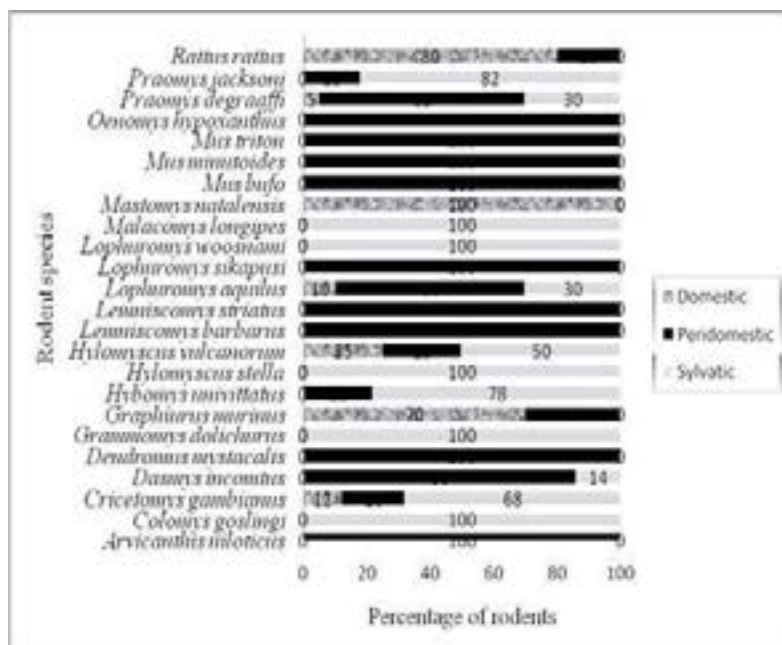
Rattus rattus 0 80
Praomys jacksoni 0 82
Praomys degraaffi 5 30
Oenomys hypoxanthus 0 0
Mus triton 0 0
Mus minutoides 0 0
Mus bufo 0 0
Mastomys natalensis 100 0
Malacomys longipes 0 100
Lophuromys woosnami 0 100
Lophuromys sikapusi 0 0
Lophuromys aquilus 10 30
Lemniscomys striatus 0 0
Lemniscomys barbarus 0 0
Hylomyscus vulcanorum 25 50
Hylomyscus stella 0 100
Hybomys univittatus 0 78
Graphiurus murinus 20 0
Grammomys dolichurus 0 100
Dendromus mystacalis 0 0
Dasymys incomtus 0 14
Cricetomys gambianus 12 68
Colomys goslingi 0 100
Arvicanthis niloticus 0 100 0

Rodent species

0 20 40 60 80 100

Percentage of rodents

Domestic
Peridomestic
Sylvatic